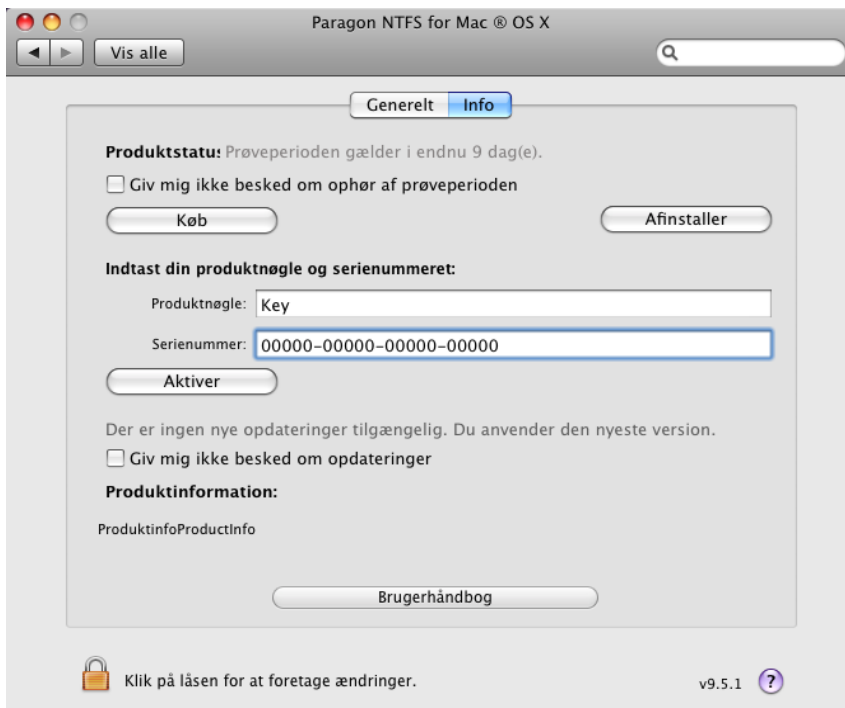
Paragon NTFS for Mac ® OS X

Vis alle

Generelt Info

Produktstatu: Prøveperioden gælder i endnu 9 dag(e).

Giv mig ikke besked om ophør af prøveperioden

Køb

Afinstaller

Indtast din produktnøgle og serienummeret:

Produktnøgle: Key

Serienummer: 00000-00000-00000-00000

Aktiver

Der er ingen nye opdateringer tilgængelig. Du anvender den nyeste version.

Giv mig ikke besked om opdateringer

Produktinformation:

ProduktinfoProductInfo

Brugerhåndbog

Klik på låsen for at foretage ændringer.

v9.5.1 ?